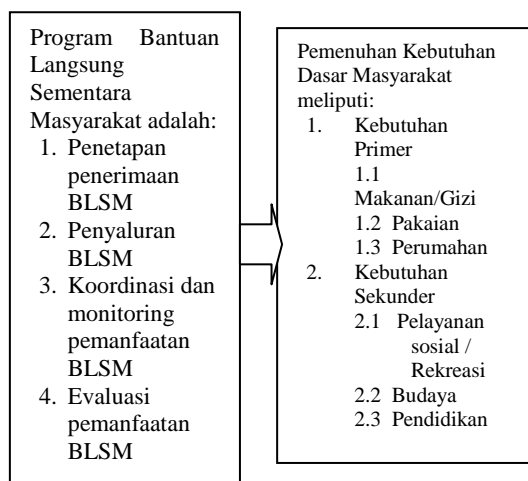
Program Bantuan Langsung Sementara Masyarakat adalah:
1. Penetapan penerimaan BLSM
2. Penyaluran BLSM
3. Koordinasi dan monitoring pemanfaatan BLSM
4. Evaluasi pemanfaatan BLSM

Pemenuhan Kebutuhan Dasar Masyarakat meliputi:
1. Kebutuhan Primer
1.1 Makanan/Gizi
1.2 Pakaian
1.3 Perumahan
2. Kebutuhan Sekunder
2.1 Pelayanan sosial / Rekreasi
2.2 Budaya
2.3 Pendidikan